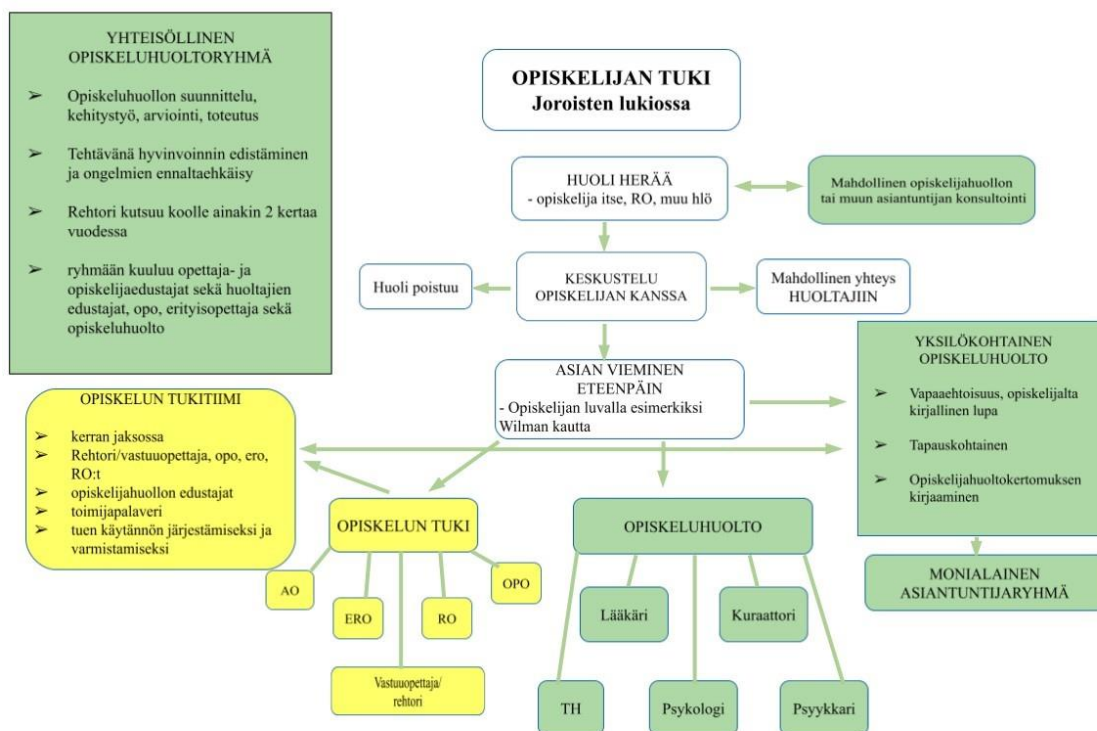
YHTEISÖLLINEN OPISKELUHUOLTORYHMÄ

➢ Opiskeluhuollon suunnittelu, kehitystyö, arviointi, toteutus

➢ Tehtävänä hyvinvoinnin edistäminen ja ongelmien ennaltaehkäisy

➢ Rehtori kutsuu koolle ainakin 2 kertaa vuodessa

➢ ryhmään kuuluu opettaja- ja opiskelijaedustajat sekä huoltajien edustajat, opo, erityisopettaja sekä opiskeluhuolto

OPISKELIJAN TUKI
Joroisten lukiossa

HUOLI HERÄÄ
- opiskelija itse, RO, muu hlö

Mahdollinen opiskelijahuollon tai muun asiantuntijan konsultointi

Huoli poistuu

KESKUSTELU OPISKELIJAN KANSSA

Mahdollinen yhteys HUOLTAJIIN

ASIAN VIEMINEN ETEENPÄIN
- Opiskelijan luvalla esimerkiksi Wilman kautta

YKSILÖKOHTAINEN OPISKELUHUOLTO

➢ Vapaaehtoisuus, opiskelijalta kirjallinen lupa

➢ Tapauskohtainen

➢ Opiskelijahuoltokertomuksen kirjaaminen

OPISKELUN TUKITIIMI

➢ kerran jaksossa
➢ Rehtori/vastuuopettaja, opo, ero, RO:t
➢ opiskelijahuollon edustajat
➢ toimijapalaveri
➢ tuen käytännön järjestämiseksi ja varmistamiseksi

OPISKELUN TUKI

AO

ERO

RO

OPO

Vastuuopettaja/ rehtori

OPISKELUHUOLTO

Lääkäri

Kuraattori

TH

Psykologi

Psyykkari

MONIALAINEN ASIANTUNTIJARYHMÄ